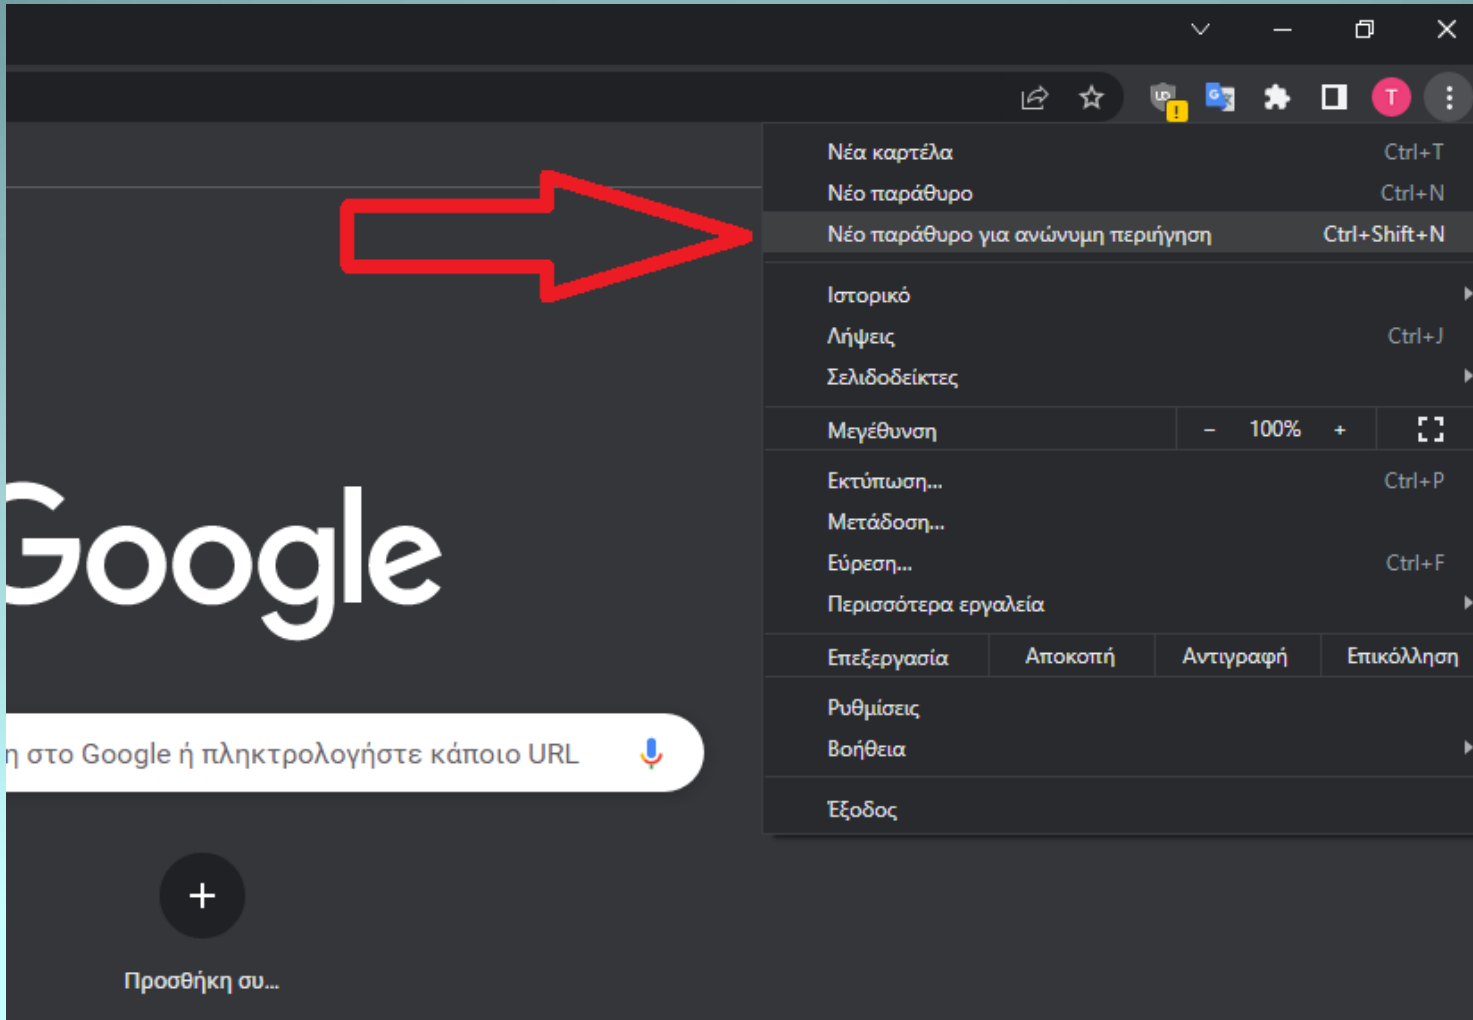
Νέα καρτέλα Ctrl+T
Νέο παράθυρο Ctrl+N
Νέο παράθυρο για ανώνυμη περιήγηση Ctrl+Shift+N

Ιστορικό
Λήψεις Ctrl+J
Σελιδοδείκτες

Μεγέθυνση – 100% +

Εκτύπωση... Ctrl+P
Μετάδοση...
Εύρεση... Ctrl+F
Περισσότερα εργαλεία

Επεξεργασία Αποκοπή Αντιγραφή Επικόλληση

Ρυθμίσεις
Βοήθεια

Έξοδος

Google

η στο Google ή πληκτρολογήστε κάποιο URL

Προσθήκη συ...